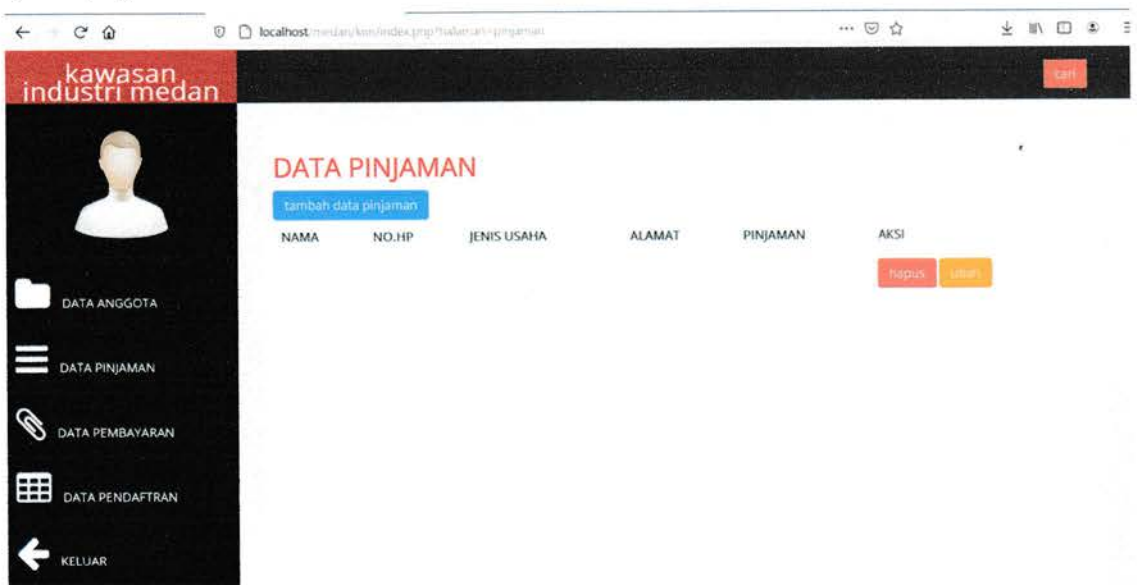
localhost/medan/kim/index.php?halaman=pinjaman

kawasan industri medan

cari

DATA PINJAMAN

tambah data pinjaman

| NAMA | NO.HP | JENIS USAHA | ALAMAT | PINJAMAN | AKSI |
|---|---|---|---|---|---|
| | | | | | hapus ubah |

DATA ANGGOTA

DATA PINJAMAN

DATA PEMBAYARAN

DATA PENDAFTRAN

KELUAR